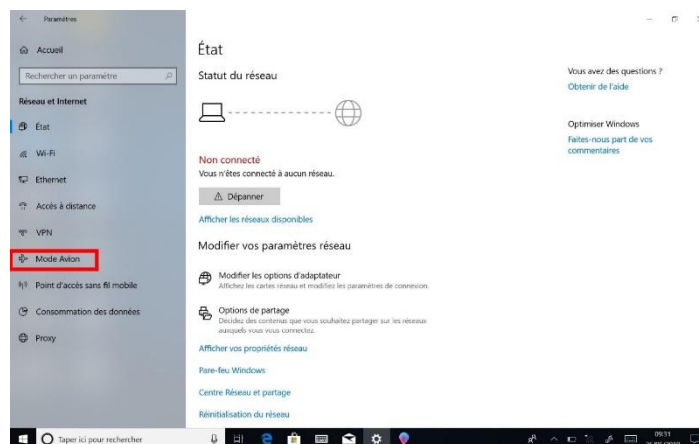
Paramètres

Accueil

Rechercher un paramètre

Réseau et Internet

État

Wi-Fi

Ethernet

Accès à distance

VPN

Mode Avion

Point d'accès sans fil mobile

Consommation des données

Proxy

État

Statut du réseau

Non connecté
Vous n'êtes connecté à aucun réseau.

Dépanner

Afficher les réseaux disponibles

Modifier vos paramètres réseau

Modifier les options d'adaptateur
Affichez les cartes réseau et modifiez les paramètres de connexion.

Options de partage
Décidez des contenus que vous souhaitez partager sur les réseaux auxquels vous vous connectez.

Afficher vos propriétés réseau

Pare-feu Windows

Centre Réseau et partage

Réinitialisation du réseau

Vous avez des questions ?
Obtenir de l'aide

Optimiser Windows
Faites-nous part de vos commentaires

Taper ici pour rechercher

09:31
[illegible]